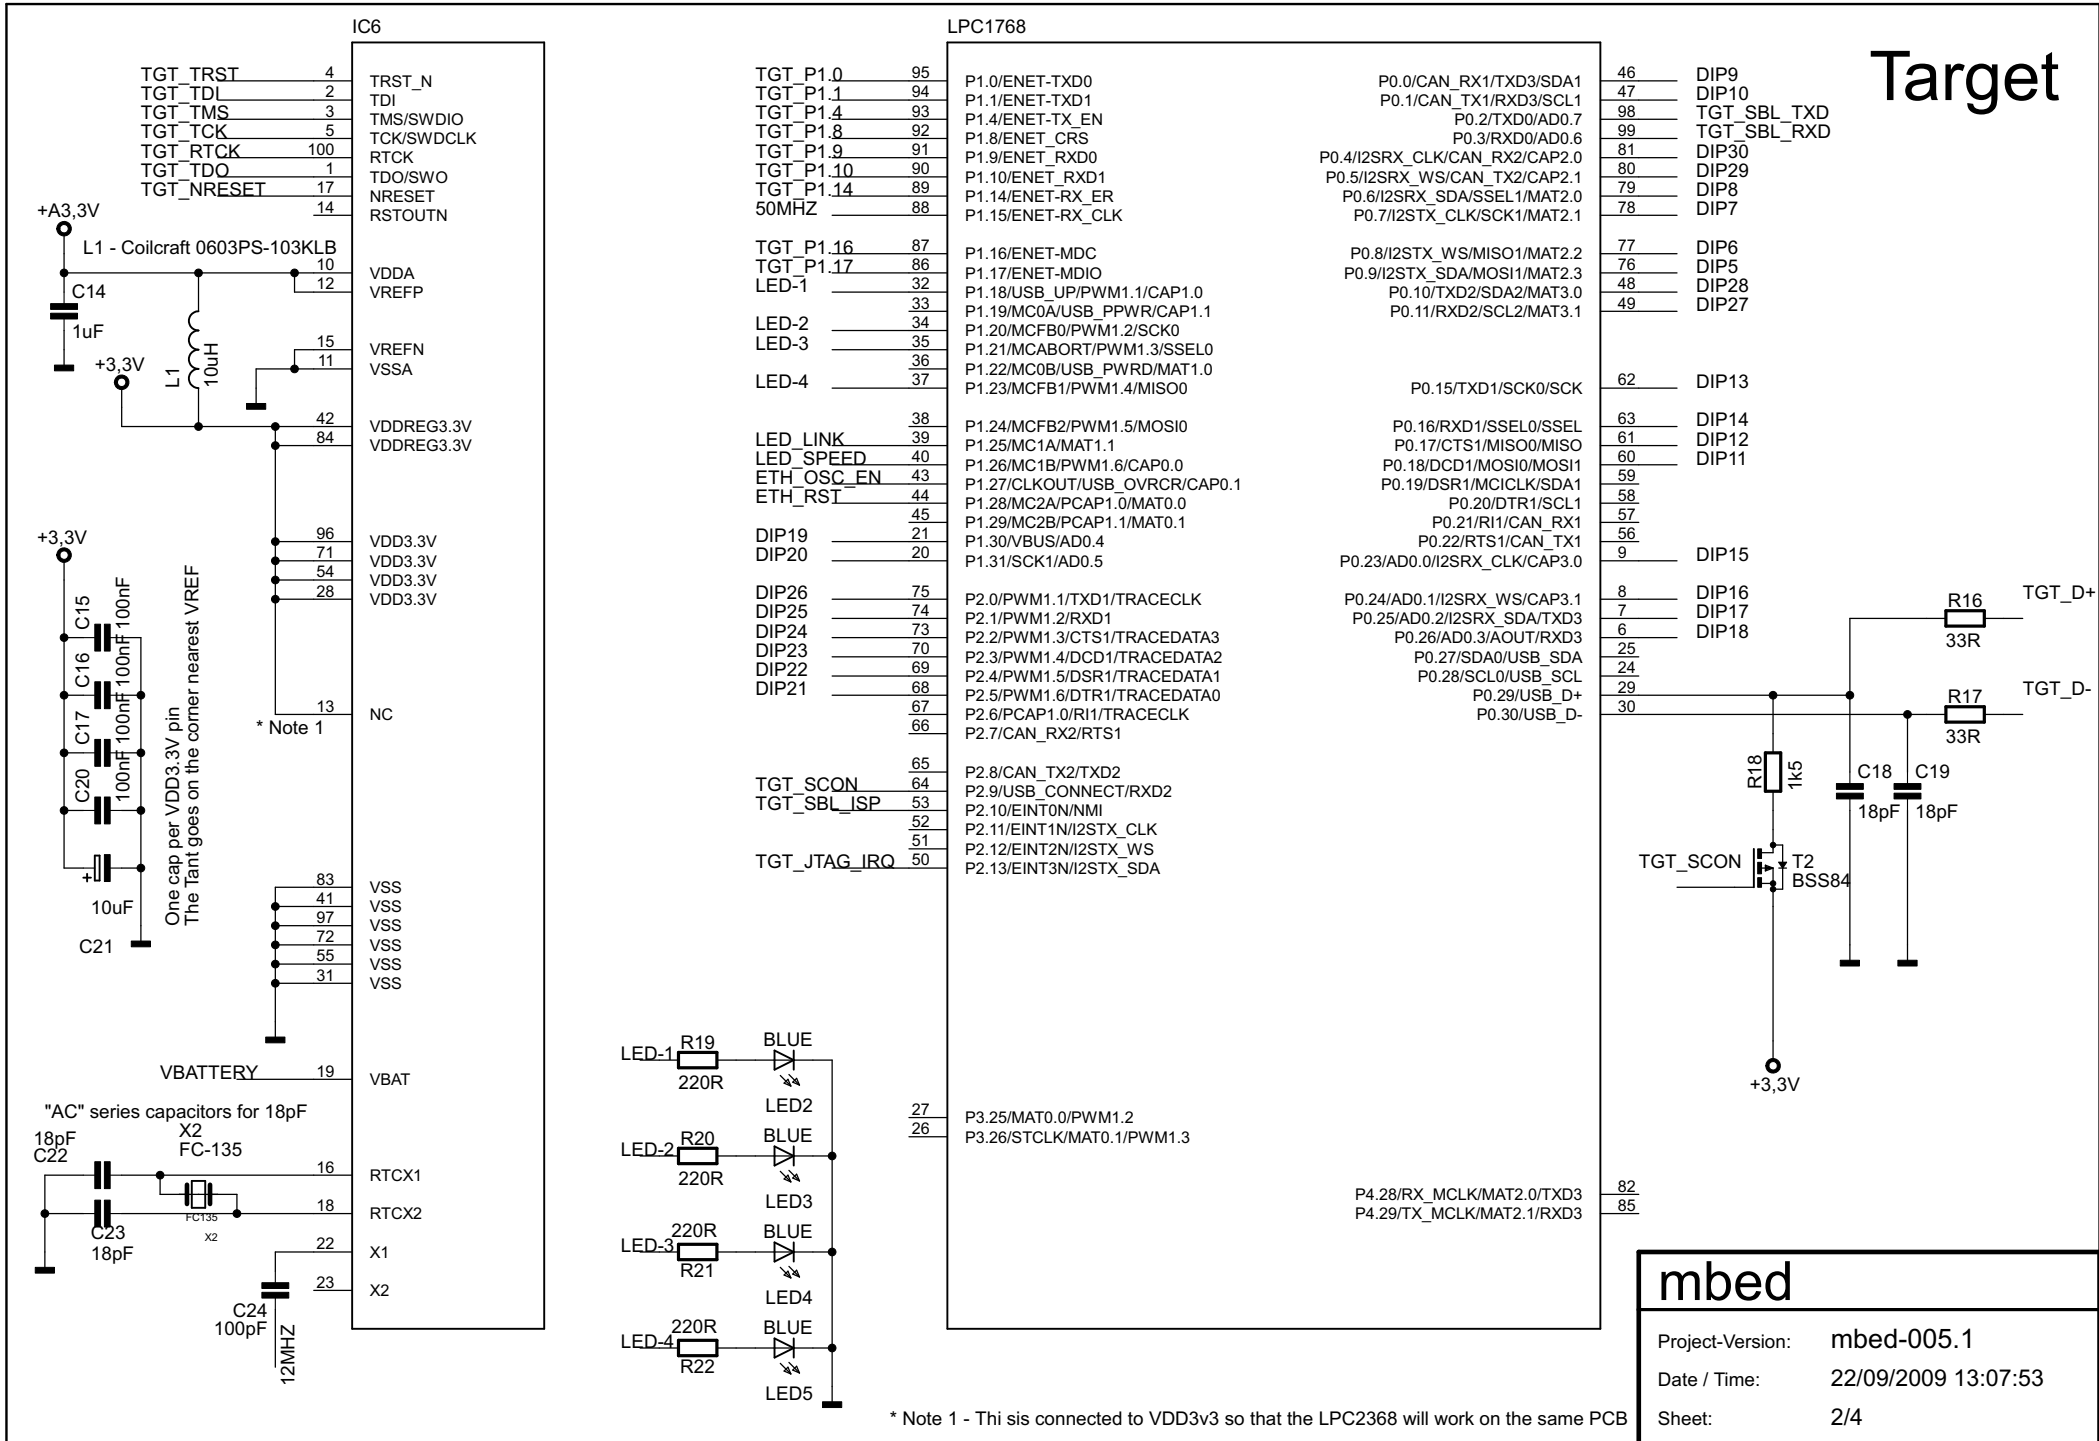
IC6

LPC1768

Target

TGT_TRST 4 TRST_N
TGT_TDI 2 TDI
TGT_TMS 3 TMS/SWDIO
TGT_TCK 5 TCK/SWDCLK
TGT_RTCK 100 RTCK
TGT_TDO 1 TDO/SWO
TGT_NRESET 17 NRESET
14 RSTOUTN
+A3,3V
L1 - Coilcraft 0603PS-103KLB
10 VDDA
12 VREFP
C14
1uF
L1
10uH
15 VREFN
+3,3V
11 VSSA
42 VDDREG3.3V
84 VDDREG3.3V

+3,3V
96 VDD3.3V
71 VDD3.3V
54 VDD3.3V
28 VDD3.3V
C15 100nF
C16 100nF
C17 100nF
C20 100nF
One cap per VDD3.3V pin
The Tant goes on the corner nearest VREF
13 NC
* Note 1
10uF
C21
83 VSS
41 VSS
97 VSS
72 VSS
55 VSS
31 VSS
VBATTERY 19 VBAT
"AC" series capacitors for 18pF
X2
FC-135
18pF
C22
16 RTCX1
18 RTCX2
FC135
X2
C23
18pF
22 X1
23 X2
C24
100pF
12MHZ

TGT_P1.0 95 P1.0/ENET-TXD0
TGT_P1.1 94 P1.1/ENET-TXD1
TGT_P1.4 93 P1.4/ENET-TX_EN
TGT_P1.8 92 P1.8/ENET_CRS
TGT_P1.9 91 P1.9/ENET_RXD0
TGT_P1.10 90 P1.10/ENET_RXD1
TGT_P1.14 89 P1.14/ENET-RX_ER
50MHZ 88 P1.15/ENET-RX_CLK
TGT_P1.16 87 P1.16/ENET-MDC
TGT_P1.17 86 P1.17/ENET-MDIO
LED-1 32 P1.18/USB_UP/PWM1.1/CAP1.0
33 P1.19/MC0A/USB_PPWR/CAP1.1
LED-2 34 P1.20/MCFB0/PWM1.2/SCK0
LED-3 35 P1.21/MCABORT/PWM1.3/SSEL0
36 P1.22/MC0B/USB_PWRD/MAT1.0
LED-4 37 P1.23/MCFB1/PWM1.4/MISO0
38 P1.24/MCFB2/PWM1.5/MOSI0
LED_LINK 39 P1.25/MC1A/MAT1.1
LED_SPEED 40 P1.26/MC1B/PWM1.6/CAP0.0
ETH_OSC_EN 43 P1.27/CLKOUT/USB_OVRCR/CAP0.1
ETH_RST 44 P1.28/MC2A/PCAP1.0/MAT0.0
45 P1.29/MC2B/PCAP1.1/MAT0.1
DIP19 21 P1.30/VBUS/AD0.4
DIP20 20 P1.31/SCK1/AD0.5
DIP26 75 P2.0/PWM1.1/TXD1/TRACECLK
DIP25 74 P2.1/PWM1.2/RXD1
DIP24 73 P2.2/PWM1.3/CTS1/TRACEDATA3
DIP23 70 P2.3/PWM1.4/DCD1/TRACEDATA2
DIP22 69 P2.4/PWM1.5/DSR1/TRACEDATA1
DIP21 68 P2.5/PWM1.6/DTR1/TRACEDATA0
67 P2.6/PCAP1.0/RI1/TRACECLK
66 P2.7/CAN_RX2/RTS1
65 P2.8/CAN_TX2/TXD2
TGT_SCON 64 P2.9/USB_CONNECT/RXD2
TGT_SBL_ISP 53 P2.10/EINT0N/NMI
52 P2.11/EINT1N/I2STX_CLK
51 P2.12/EINT2N/I2STX_WS
TGT_JTAG_IRQ 50 P2.13/EINT3N/I2STX_SDA
27 P3.25/MAT0.0/PWM1.2
26 P3.26/STCLK/MAT0.1/PWM1.3

P0.0/CAN_RX1/TXD3/SDA1 46 DIP9
P0.1/CAN_TX1/RXD3/SCL1 47 DIP10
P0.2/TXD0/AD0.7 98 TGT_SBL_TXD
P0.3/RXD0/AD0.6 99 TGT_SBL_RXD
P0.4/I2SRX_CLK/CAN_RX2/CAP2.0 81 DIP30
P0.5/I2SRX_WS/CAN_TX2/CAP2.1 80 DIP29
P0.6/I2SRX_SDA/SSEL1/MAT2.0 79 DIP8
P0.7/I2STX_CLK/SCK1/MAT2.1 78 DIP7
P0.8/I2STX_WS/MISO1/MAT2.2 77 DIP6
P0.9/I2STX_SDA/MOSI1/MAT2.3 76 DIP5
P0.10/TXD2/SDA2/MAT3.0 48 DIP28
P0.11/RXD2/SCL2/MAT3.1 49 DIP27
P0.15/TXD1/SCK0/SCK 62 DIP13
P0.16/RXD1/SSEL0/SSEL 63 DIP14
P0.17/CTS1/MISO0/MISO 61 DIP12
P0.18/DCD1/MOSI0/MOSI1 60 DIP11
P0.19/DSR1/MCICLK/SDA1 59
P0.20/DTR1/SCL1 58
P0.21/RI1/CAN_RX1 57
P0.22/RTS1/CAN_TX1 56
P0.23/AD0.0/I2SRX_CLK/CAP3.0 9 DIP15
P0.24/AD0.1/I2SRX_WS/CAP3.1 8 DIP16
P0.25/AD0.2/I2SRX_SDA/TXD3 7 DIP17
P0.26/AD0.3/AOUT/RXD3 6 DIP18
P0.27/SDA0/USB_SDA 25
P0.28/SCL0/USB_SCL 24
P0.29/USB_D+ 29
P0.30/USB_D- 30
P4.28/RX_MCLK/MAT2.0/TXD3 82
P4.29/TX_MCLK/MAT2.1/RXD3 85

TGT_D+
R16
33R
TGT_D-
R17
33R
R18
1k5
C18
18pF
C19
18pF
TGT_SCON
T2
BSS84
+3,3V

LED-1 R19 220R BLUE LED2
LED-2 R20 220R BLUE LED3
LED-3 220R R21 BLUE LED4
LED-4 220R R22 BLUE LED5

* Note 1 - Thi sis connected to VDD3v3 so that the LPC2368 will work on the same PCB

mbed
Project-Version: mbed-005.1
Date / Time: 22/09/2009 13:07:53
Sheet: 2/4